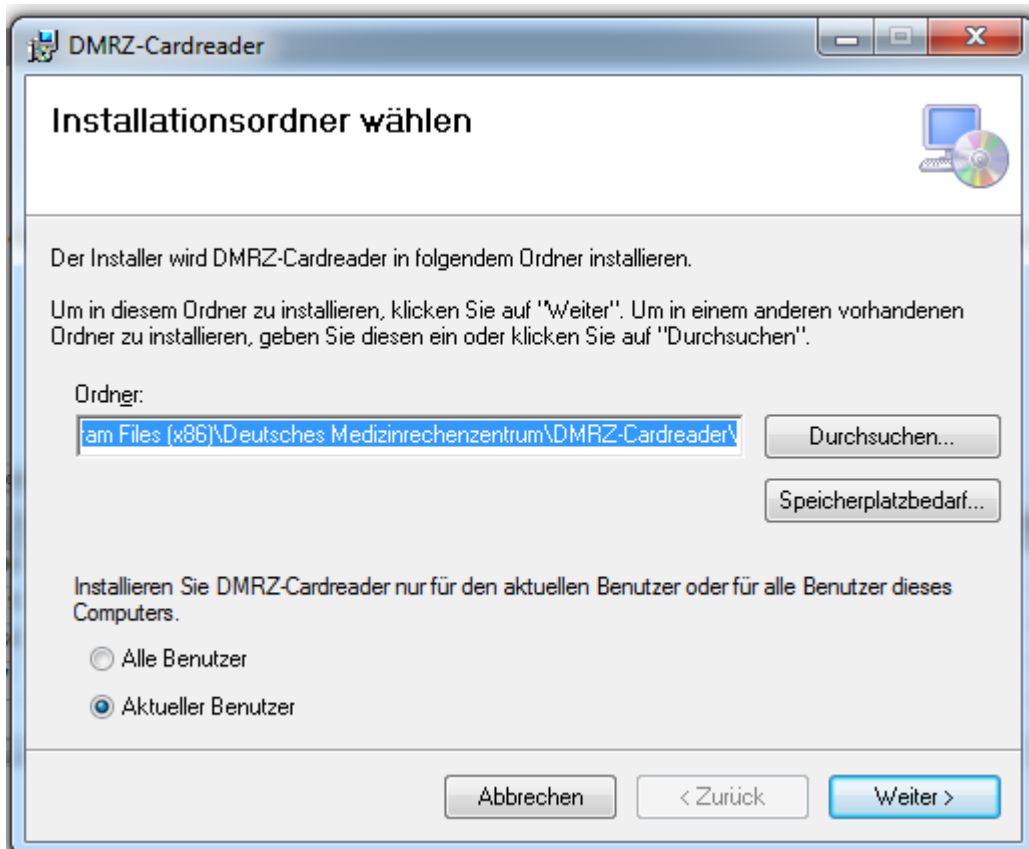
DMRZ-Cardreader

Installationsordner wählen

Der Installer wird DMRZ-Cardreader in folgendem Ordner installieren.

Um in diesem Ordner zu installieren, klicken Sie auf "Weiter". Um in einem anderen vorhandenen Ordner zu installieren, geben Sie diesen ein oder klicken Sie auf "Durchsuchen".

Ordner:

am Files (x86)\Deutsches Medizinrechenzentrum\DMRZ-Cardreader\

Durchsuchen...

Speicherplatzbedarf...

Installieren Sie DMRZ-Cardreader nur für den aktuellen Benutzer oder für alle Benutzer dieses Computers.

Alle Benutzer

Aktueller Benutzer

Abbrechen

< Zurück

Weiter >